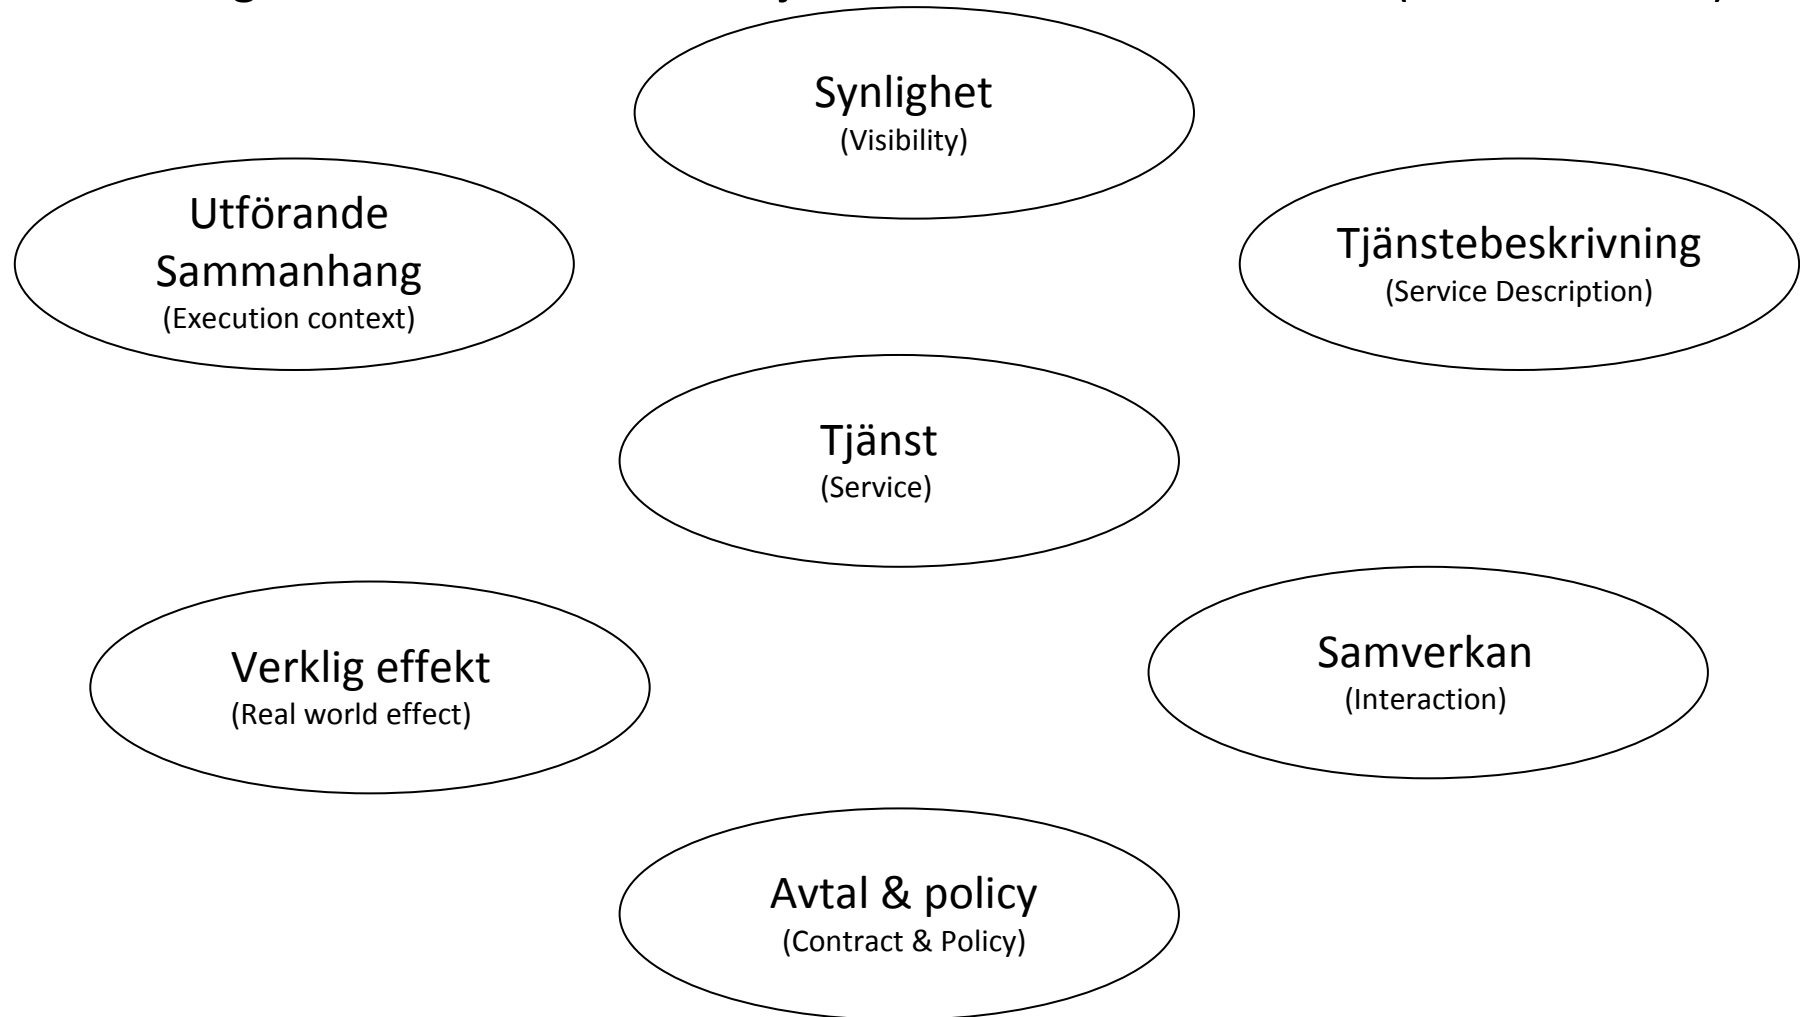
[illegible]

Synlighet
(Visibility)

Utförande Sammanhang
(Execution context)

Tjänstebeskrivning
(Service Description)

Tjänst
(Service)

Verklig effekt
(Real world effect)

Samverkan
(Interaction)

Avtal & policy
(Contract & Policy)